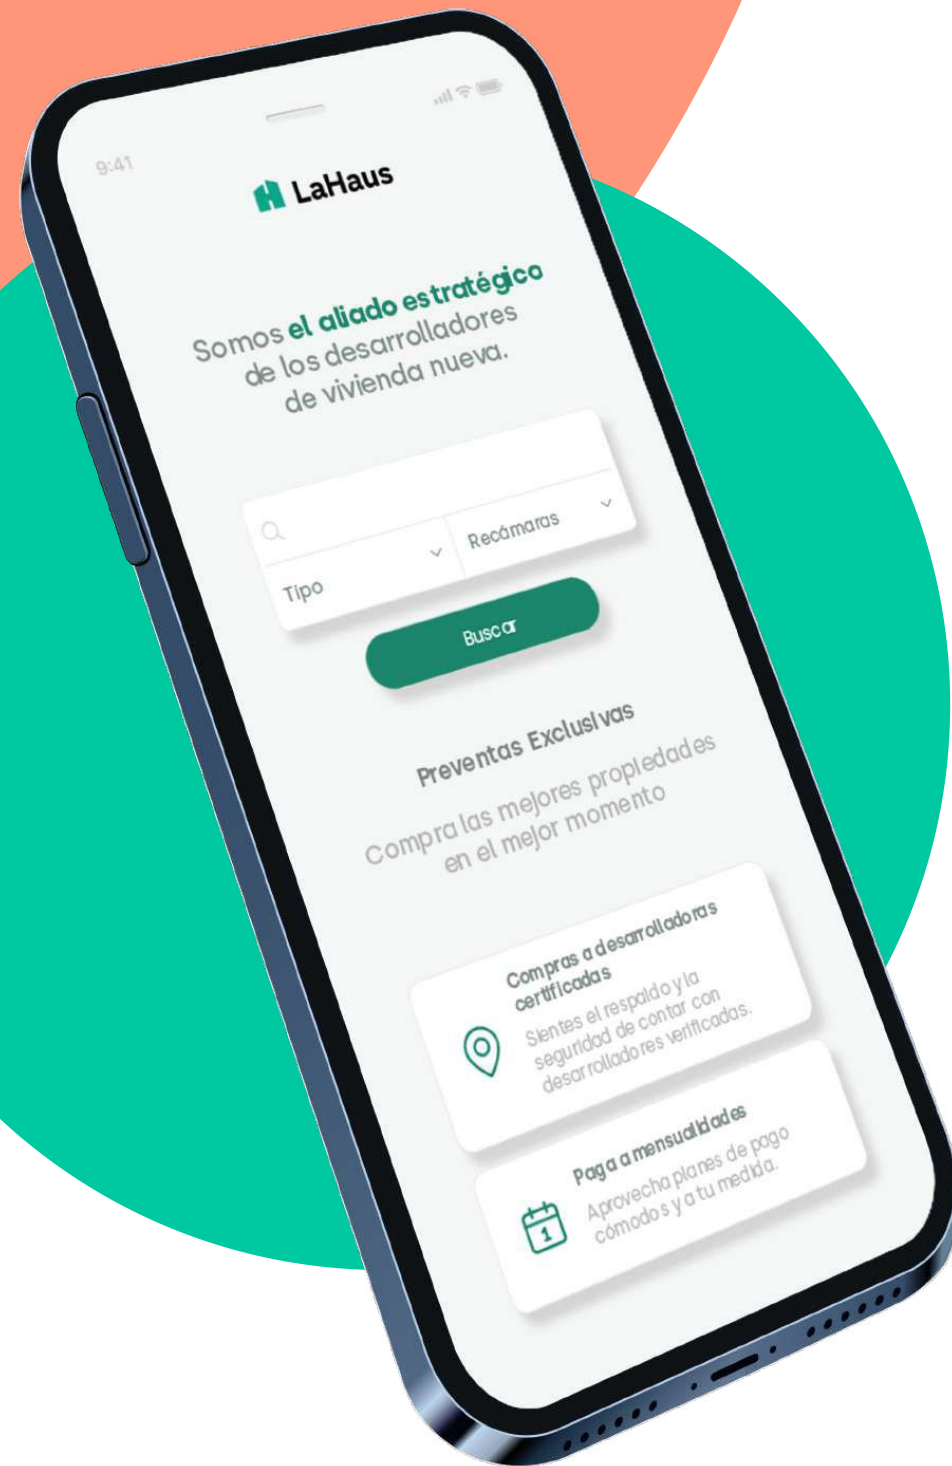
9:41

LaHaus

Somos el aliado estratégico de los desarrolladores de vivienda nueva.

Tipo

Recámaras

Buscar

Preventas Exclusivas

Compra las mejores propiedades en el mejor momento

Compras a desarrolladoras certificadas

Sientes el respaldo y la seguridad de contar con desarrolladores verificadas.

Paga a mensualidades

Aprovecha planes de pago cómodos y a tu medida.

1